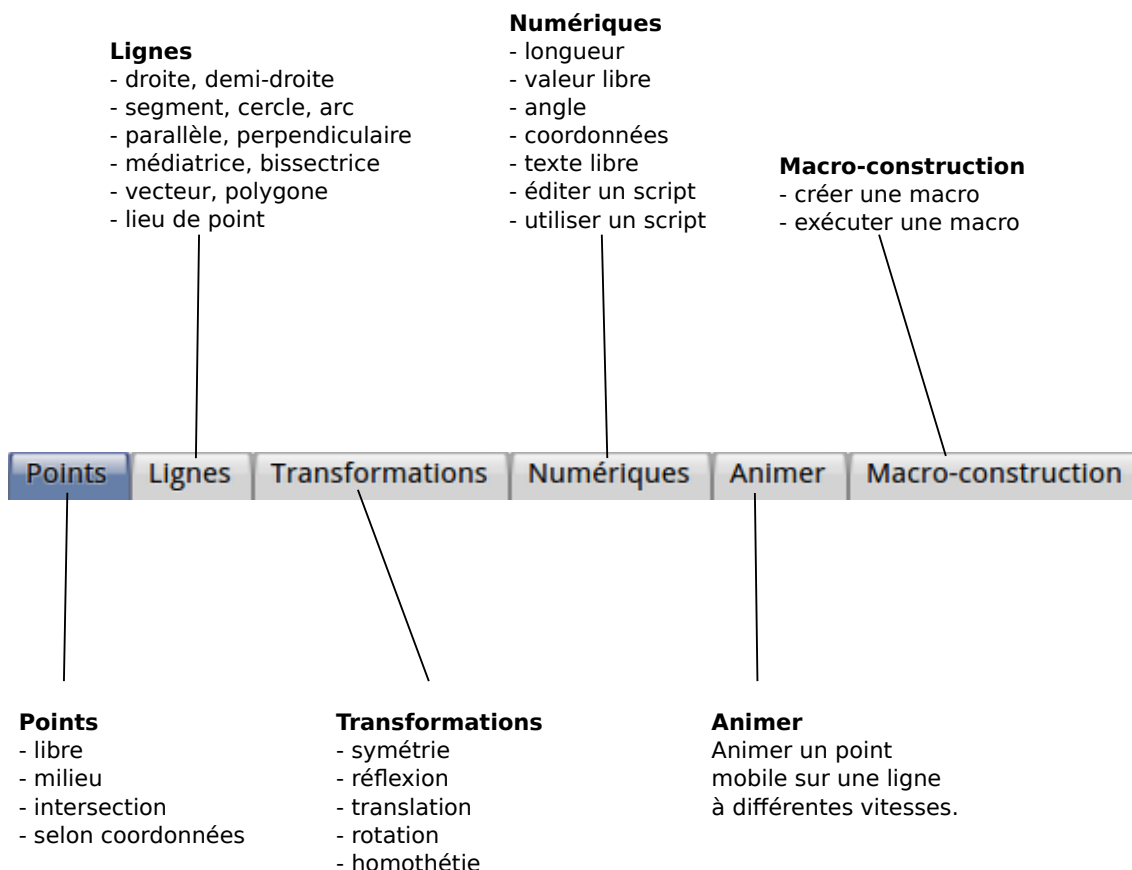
**Numériques**
- longueur
- valeur libre
- angle
- coordonnées
- texte libre
- éditer un script
- utiliser un script

**Lignes**
- droite, demi-droite
- segment, cercle, arc
- parallèle, perpendiculaire
- médiatrice, bissectrice
- vecteur, polygone
- lieu de point

**Macro-construction**
- créer une macro
- exécuter une macro

Points | Lignes | Transformations | Numériques | Animer | Macro-construction

**Points**
- libre
- milieu
- intersection
- selon coordonnées

**Transformations**
- symétrie
- réflexion
- translation
- rotation
- homothétie

**Animer**
Animer un point mobile sur une ligne à différentes vitesses.